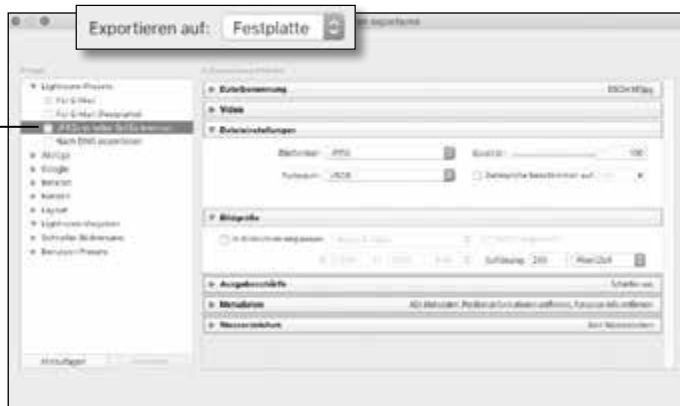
Exportieren auf: Festplatte

Vorgabe

▼ Lightroom-Presets
Für E-Mail
Für E-Mail (Festplatte)
JPEGs in voller Größe brennen
Nach DNG exportieren
► Akvis
► Google
► Benutzer
► Kunden
► Layout
► Lightroom-Vorgaben
► Schnelle Bildversand
► Benutzer-Presets

Hinzufügen

▶ Dateibenennung
▶ Video
▼ Dateieinstellungen
Bildformat: JPEG
Qualität: 100
Farbraum: sRGB
Dateigröße beschränken auf:
▼ Bildgröße
In Bildschirm einpassen
Auflösung: 240 Pixel/Zoll
▶ Ausgabeschärfe
▶ Metadaten
▶ Wasserzeichen
Kein Wasserzeichen